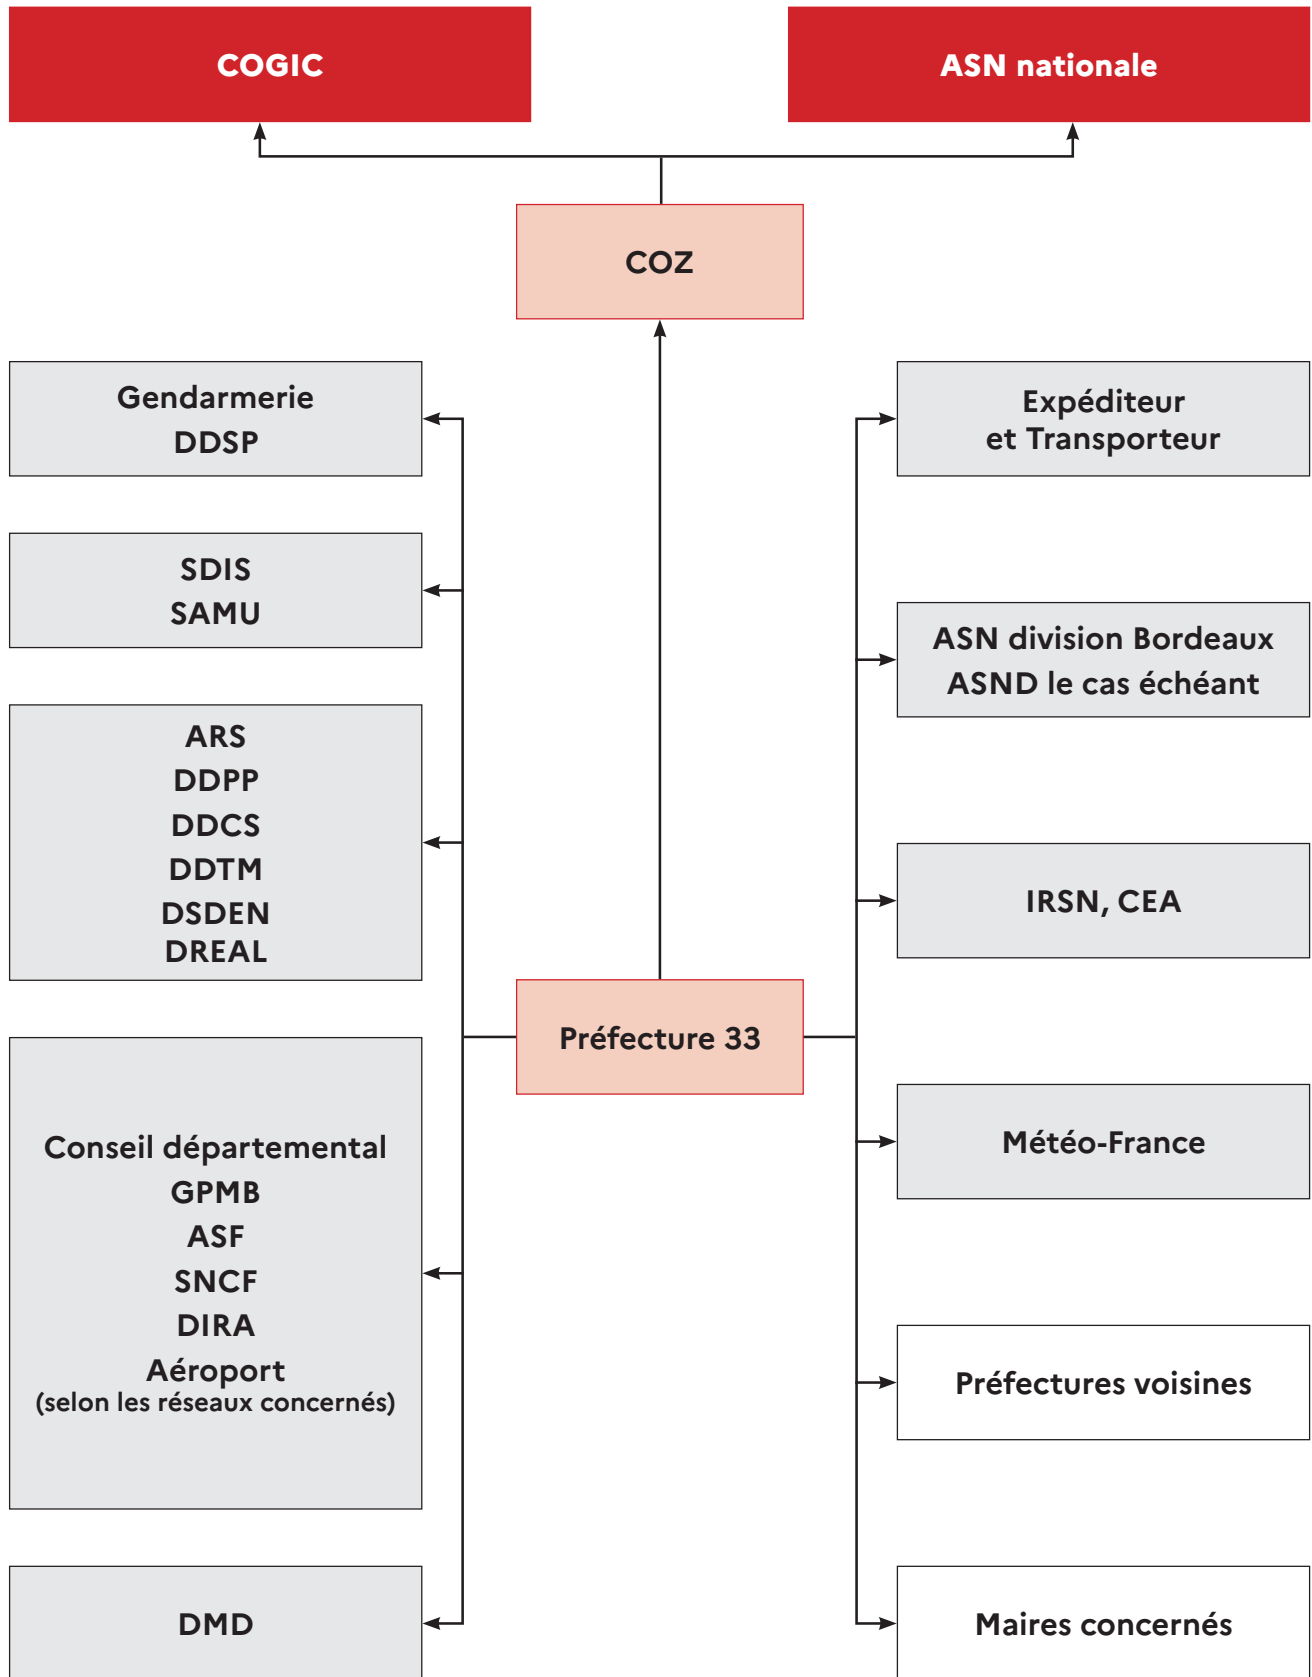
COGIC

ASN nationale

COZ

Gendarmerie
DDSP

SDIS
SAMU

ARS
DDPP
DDCS
DDTM
DSDEN
DREAL

Conseil départemental
GPMB
ASF
SNCF
DIRA
Aéroport
(selon les réseaux concernés)

DMD

Préfecture 33

Expéditeur
et Transporteur

ASN division Bordeaux
ASND le cas échéant

IRSN, CEA

Météo-France

Préfectures voisines

Maires concernés